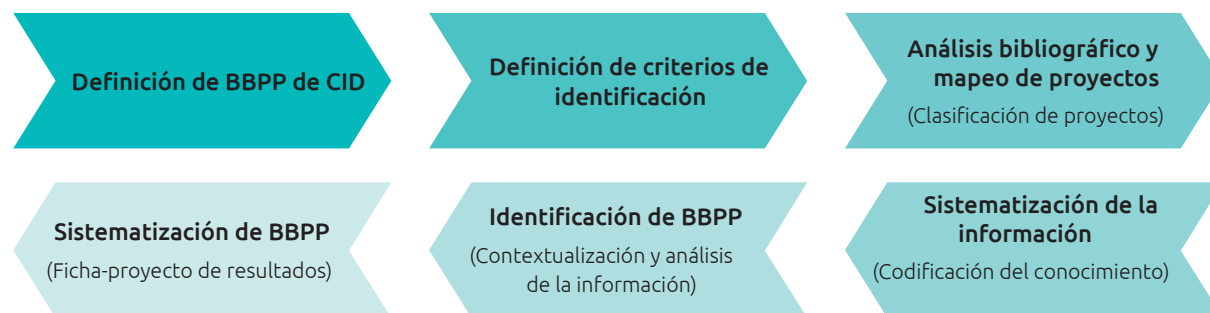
Definición de BBPP de CID

Definición de criterios de identificación

Análisis bibliográfico y mapeo de proyectos
(Clasificación de proyectos)

Sistematización de la información
(Codificación del conocimiento)

Identificación de BBPP
(Contextualización y análisis de la información)

Sistematización de BBPP
(Ficha-proyecto de resultados)